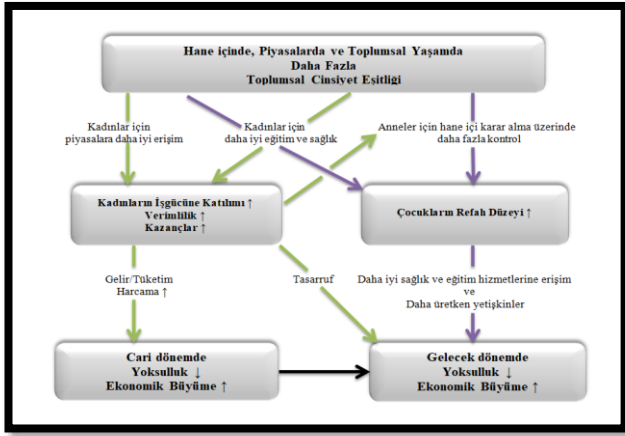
Hane içinde, Piyasalarda ve Toplumsal Yaşamda
Daha Fazla
Toplumsal Cinsiyet Eşitliği

Kadınlar için piyasalara daha iyi erişim

Kadınlar için daha iyi eğitim ve sağlık

Anneler için hane içi karar alma üzerinde daha fazla kontrol

Kadınların İşgücüne Katılımı ↑
Verimlilik ↑
Kazançlar ↑

Çocukların Refah Düzeyi ↑

Gelir/Tüketim Harcama ↑

Tasarruf

Daha iyi sağlık ve eğitim hizmetlerine erişim ve Daha üretken yetişkinler

Cari dönemde
Yoksulluk ↓
Ekonomik Büyüme ↑

Gelecek dönemde
Yoksulluk ↓
Ekonomik Büyüme ↑